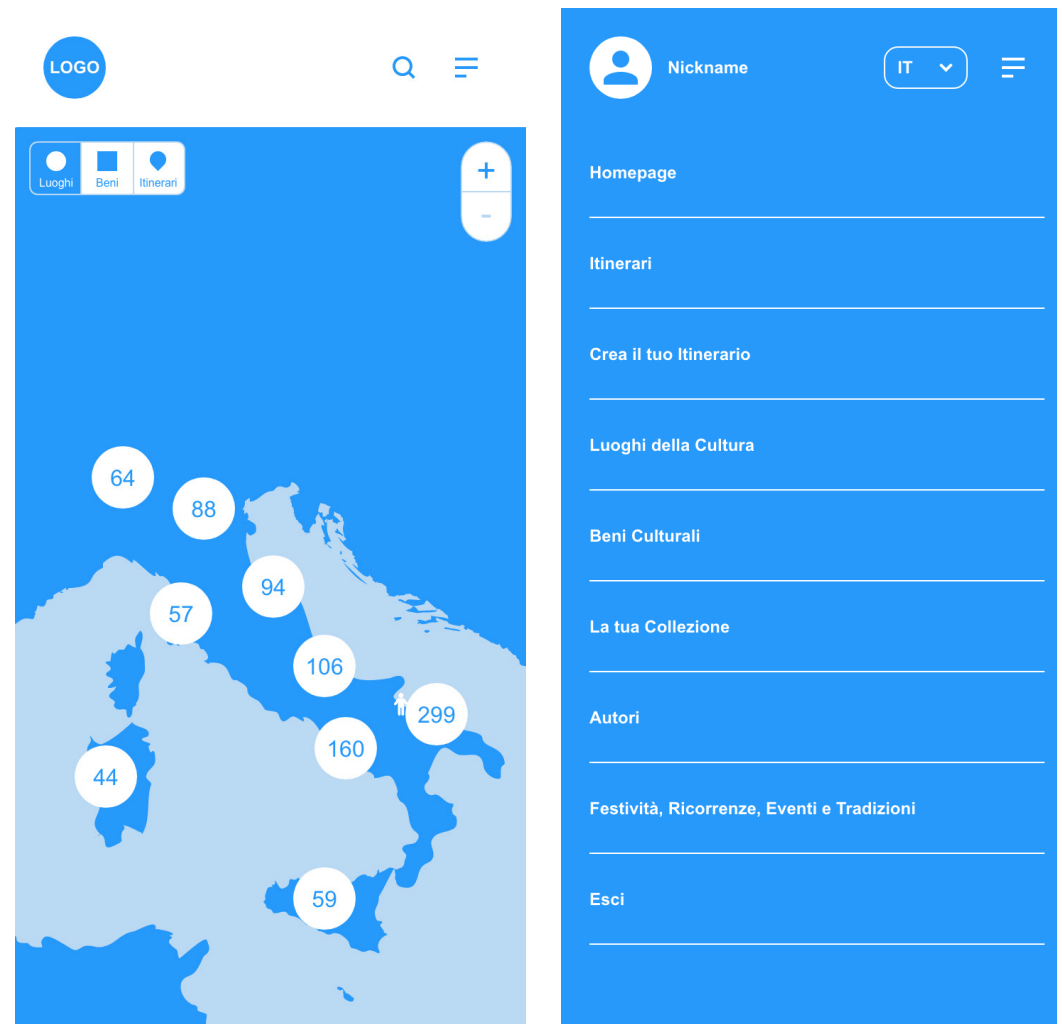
LOGO

Luoghi
Beni
Itinerari

+
-

64
88
94
57
106
299
160
44
59

Nickname

IT

Homepage

Itinerari

Crea il tuo Itinerario

Luoghi della Cultura

Beni Culturali

La tua Collezione

Autori

Festività, Ricorrenze, Eventi e Tradizioni

Esci